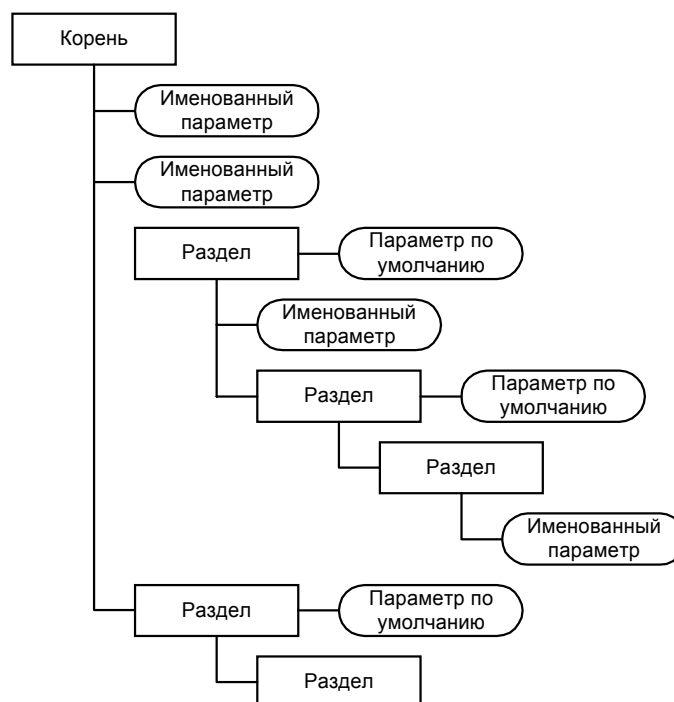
Корень

Именованный параметр

Именованный параметр

Раздел

Параметр по умолчанию

Именованный параметр

Раздел

Параметр по умолчанию

Раздел

Именованный параметр

Раздел

Параметр по умолчанию

Раздел